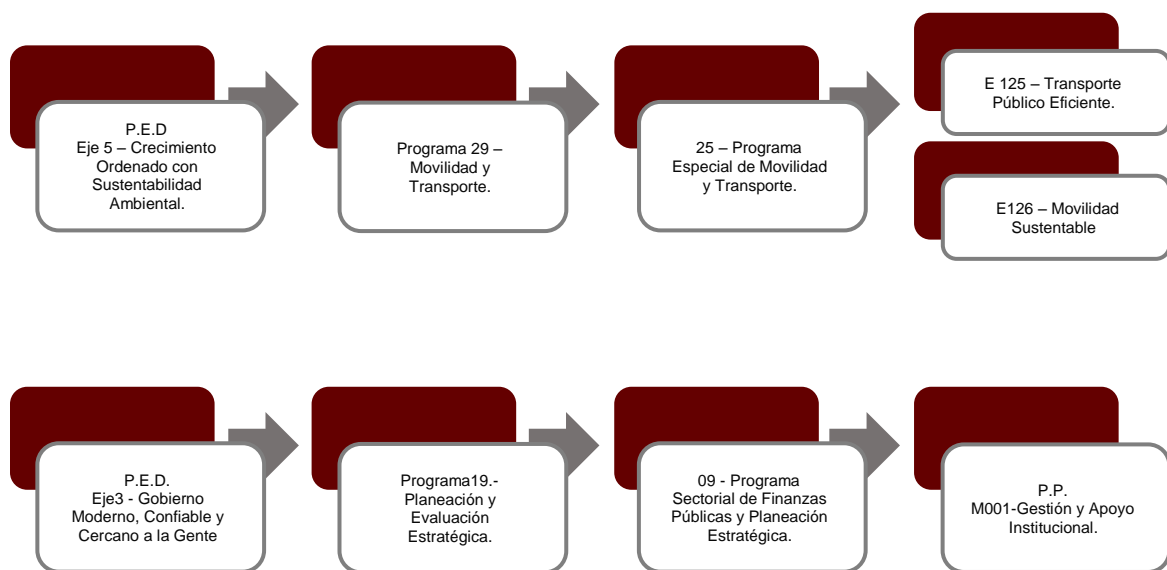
P.E.D
Eje 5 – Crecimiento Ordenado con Sustentabilidad Ambiental.

Programa 29 – Movilidad y Transporte.

25 – Programa Especial de Movilidad y Transporte.

E 125 – Transporte Público Eficiente.

E126 – Movilidad Sustentable

P.E.D.
Eje3 - Gobierno Moderno, Confiable y Cercano a la Gente

Programa19.- Planeación y Evaluación Estratégica.

09 - Programa Sectorial de Finanzas Públicas y Planeación Estratégica.

P.P.
M001-Gestión y Apoyo Institucional.